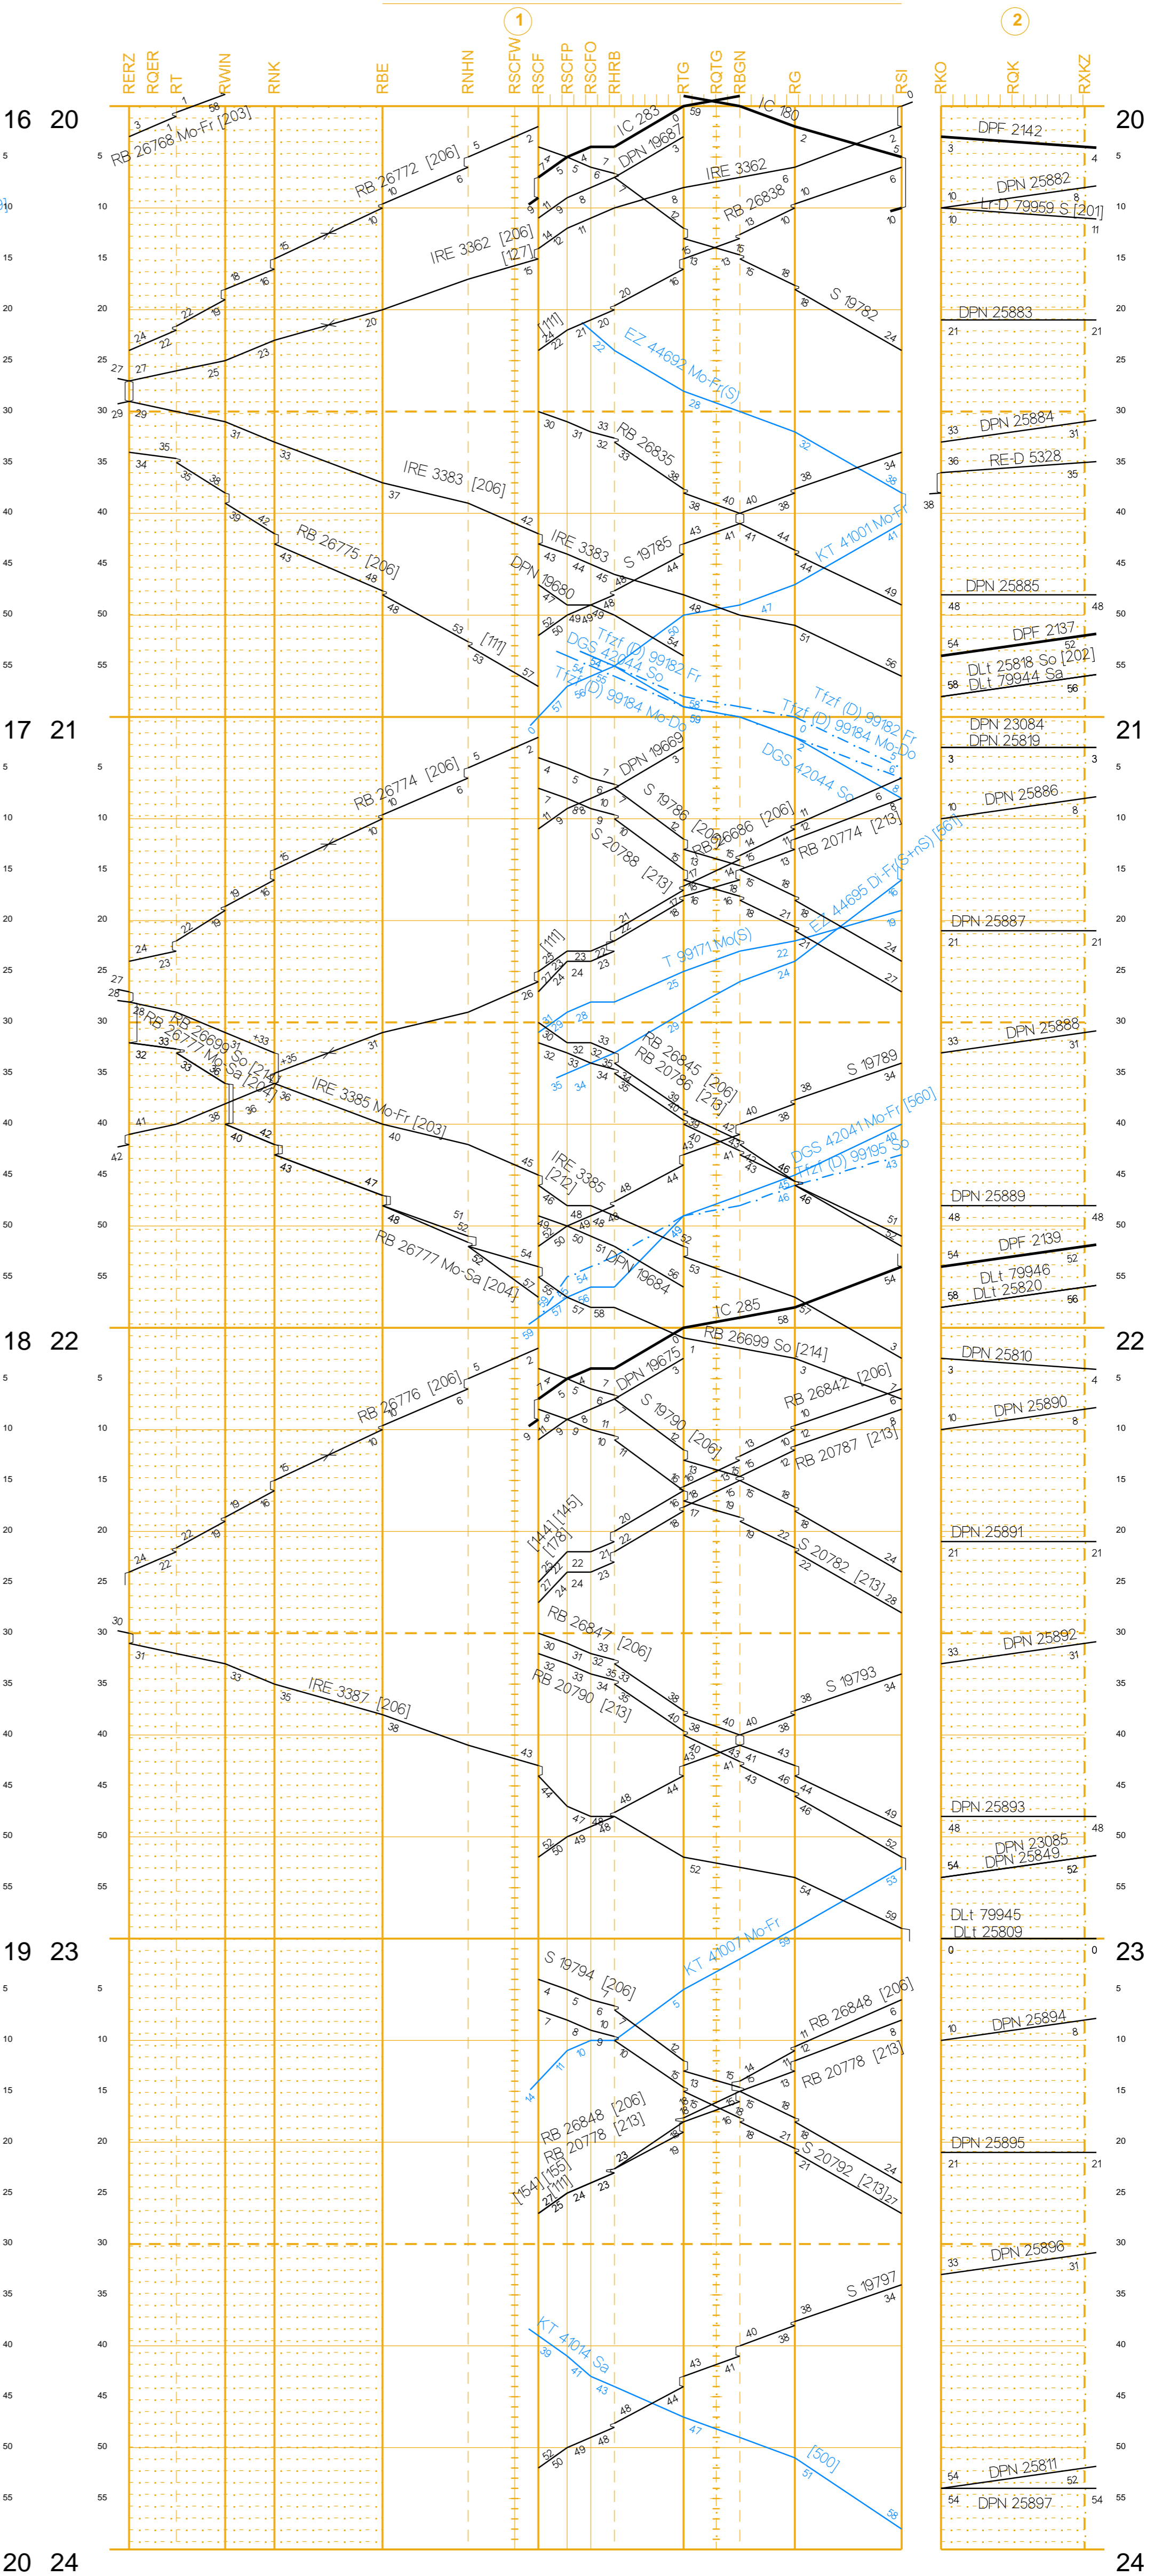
1
2

RERZ RQER RT RWIN RNK RBE RNHN RSCFW RSCF RSCFP RSCFO RHRB RTG RQTG RBGN RG RSI RKO RQK RXKZ

16 20
20

RB 26768 Mo-Fr [203]
IC 283
IC 180
DPN 19687
RB 26772 [206]
IRE 3362
RB 26838
IRE 3362 [206] [127]
S 19782
[111]
EZ 44692 Mo-Fr(S)
RB 26835
IRE 3383 [206]
RB 26775 [206]
IRE 3383
S 19785
KT 41001 Mo-Fr
DPN 19680
[111]
Tfzf (D) 99182 Fr
DGS 42044 So
Tfzf (D) 99184 Mo-Do

DPF 2142
DPN 25882
Lr-D 79959 S [201]
DPN 25883
DPN 25884
RE-D 5328
DPN 25885
DPF 2137
DLt 25818 So [202]
DLt 79944 Sa

17 21
21

Tfzf (D) 99182 Fr
Tfzf (D) 99184 Mo-Do
DGS 42044 So
RB 26774 [206]
DPN 19669
S 19786 [206]
RB 26686 [206]
RB 20774 [213]
S 20788 [213]
EZ 44695 Di-Fr(S+nS) [561]
[111]
T 99171 Mo(S)
RB 26699 So [214]
RB 26777 Mo-Sa [204]
IRE 3385 Mo-Fr [203]
RB 26845 [206]
RB 20786 [213]
S 19789
DGS 42041 Mo-Fr [560]
Tfzf (D) 99195 So
IRE 3385 [212]
DPN 19684
RB 26777 Mo-Sa [204]

DPN 23084
DPN 25819
DPN 25886
DPN 25887
DPN 25888
DPN 25889
DPF 2139
DLt 79946
DLt 25820

18 22
22

IC 285
RB 26699 So [214]
DPN 19675
RB 26842 [206]
S 19790 [206]
RB 26776 [206]
RB 20787 [213]
[144] [145] [178]
S 20782 [213]
RB 26847 [206]
RB 20790 [213]
IRE 3387 [206]
S 19793

DPN 25810
DPN 25890
DPN 25891
DPN 25892
DPN 25893
DPN 23085
DPN 25849
DLt 79945
DLt 25809

19 23
23

S 19794 [206]
KT 41007 Mo-Fr
RB 26848 [206]
RB 20778 [213]
RB 26848 [206]
RB 20778 [213]
[154] [155] [111]
S 20792 [213]
S 19797
KT 41014 Sa
[500]

DPN 25894
DPN 25895
DPN 25896
DPN 25811
DPN 25897

20 24
24